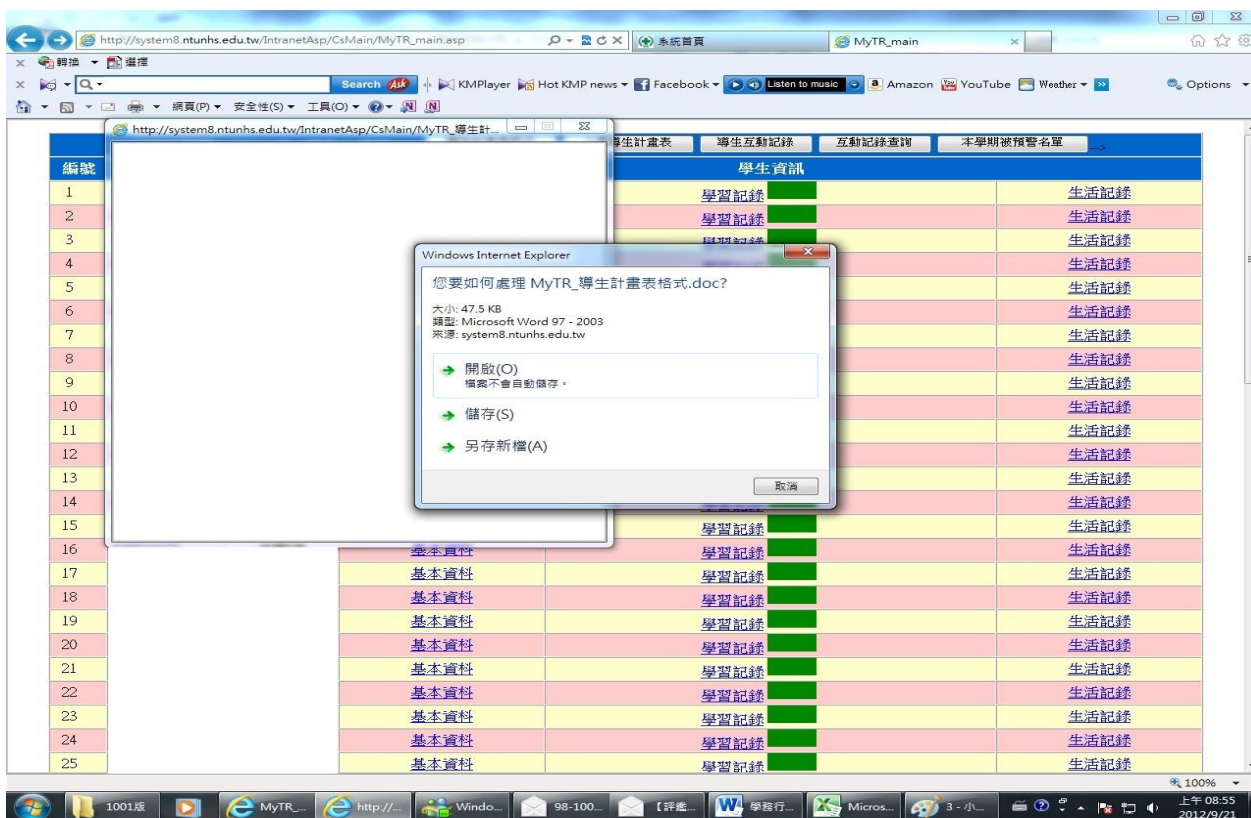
http://system8.ntunhs.edu.tw/IntranetAsp/CsMain/MyTR_main.asp
系統首頁
MyTR_main

轉換 選擇

Search Ask KMPlayer Hot KMP news Facebook Listen to music Amazon YouTube Weather Options

網頁(P) 安全性(S) 工具(O)

http://system8.ntunhs.edu.tw/IntranetAsp/CsMain/MyTR_導生計...

導生計畫表 導生互動記錄 互動記錄查詢 本學期被預警名單

編號 | 學生資訊

Windows Internet Explorer

您要如何處理 MyTR_導生計畫表格式.doc?

大小: 47.5 KB
類型: Microsoft Word 97 - 2003
來源: system8.ntunhs.edu.tw

開啟(O)
檔案不會自動儲存。

儲存(S)

另存新檔(A)

取消

| 編號 | | | |
|---|---|---|---|
| 1 | | 學習記錄 | 生活記錄 |
| 2 | | 學習記錄 | 生活記錄 |
| 3 | | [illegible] | 生活記錄 |
| 4 | | | 生活記錄 |
| 5 | | | 生活記錄 |
| 6 | | | 生活記錄 |
| 7 | | | 生活記錄 |
| 8 | | | 生活記錄 |
| 9 | | | 生活記錄 |
| 10 | | | 生活記錄 |
| 11 | | | 生活記錄 |
| 12 | | | 生活記錄 |
| 13 | | | 生活記錄 |
| 14 | | | 生活記錄 |
| 15 | | 學習記錄 | 生活記錄 |
| 16 | 基本資料 | 學習記錄 | 生活記錄 |
| 17 | 基本資料 | 學習記錄 | 生活記錄 |
| 18 | 基本資料 | 學習記錄 | 生活記錄 |
| 19 | 基本資料 | 學習記錄 | 生活記錄 |
| 20 | 基本資料 | 學習記錄 | 生活記錄 |
| 21 | 基本資料 | 學習記錄 | 生活記錄 |
| 22 | 基本資料 | 學習記錄 | 生活記錄 |
| 23 | 基本資料 | 學習記錄 | 生活記錄 |
| 24 | 基本資料 | 學習記錄 | 生活記錄 |
| 25 | 基本資料 | 學習記錄 | 生活記錄 |

100%

1001版 MyTR_... http://... Windo... 98-100... [詳進... 學務行... Micros... 3 - 小...

上午 08:55
2012/9/21